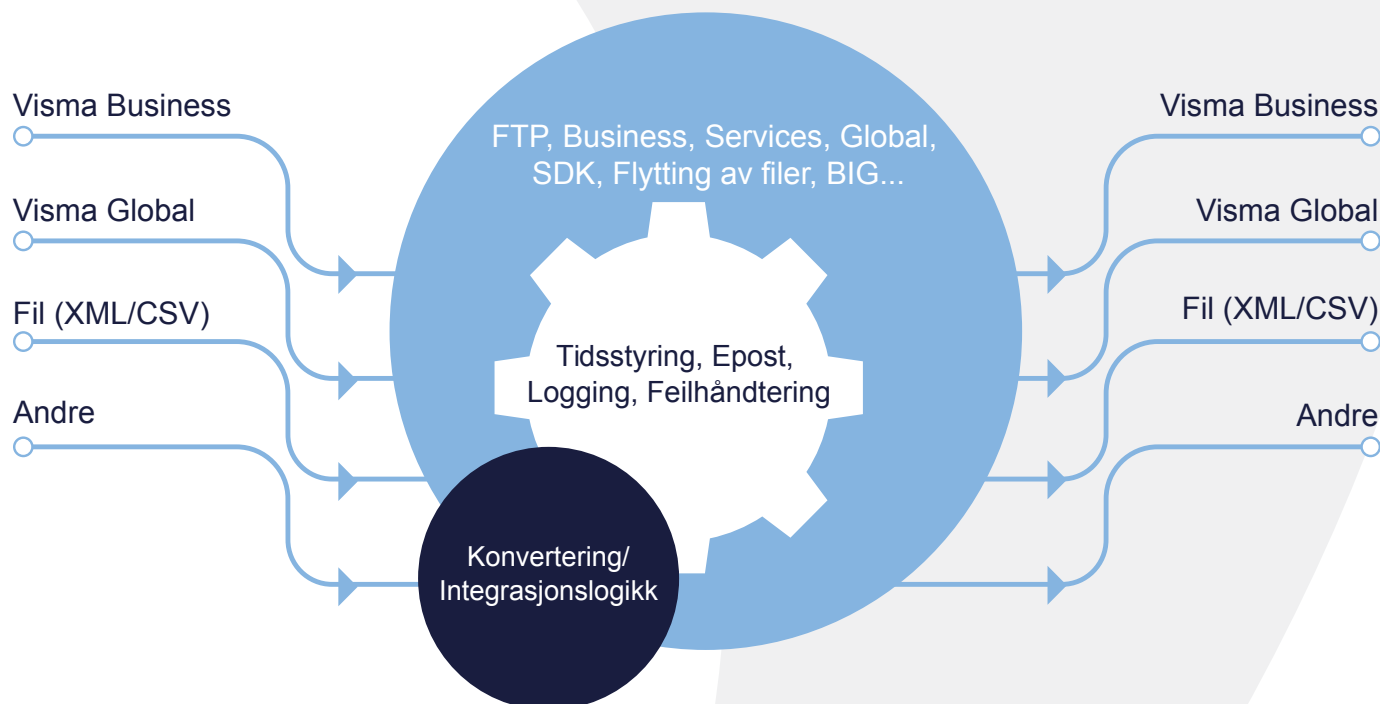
Visma Business

Visma Global

Fil (XML/CSV)

Andre

FTP, Business, Services, Global, SDK, Flytting av filer, BIG...

Tidsstyring, Epost, Logging, Feilhåndtering

Konvertering/ Integrasjonslogikk

Visma Business

Visma Global

Fil (XML/CSV)

Andre